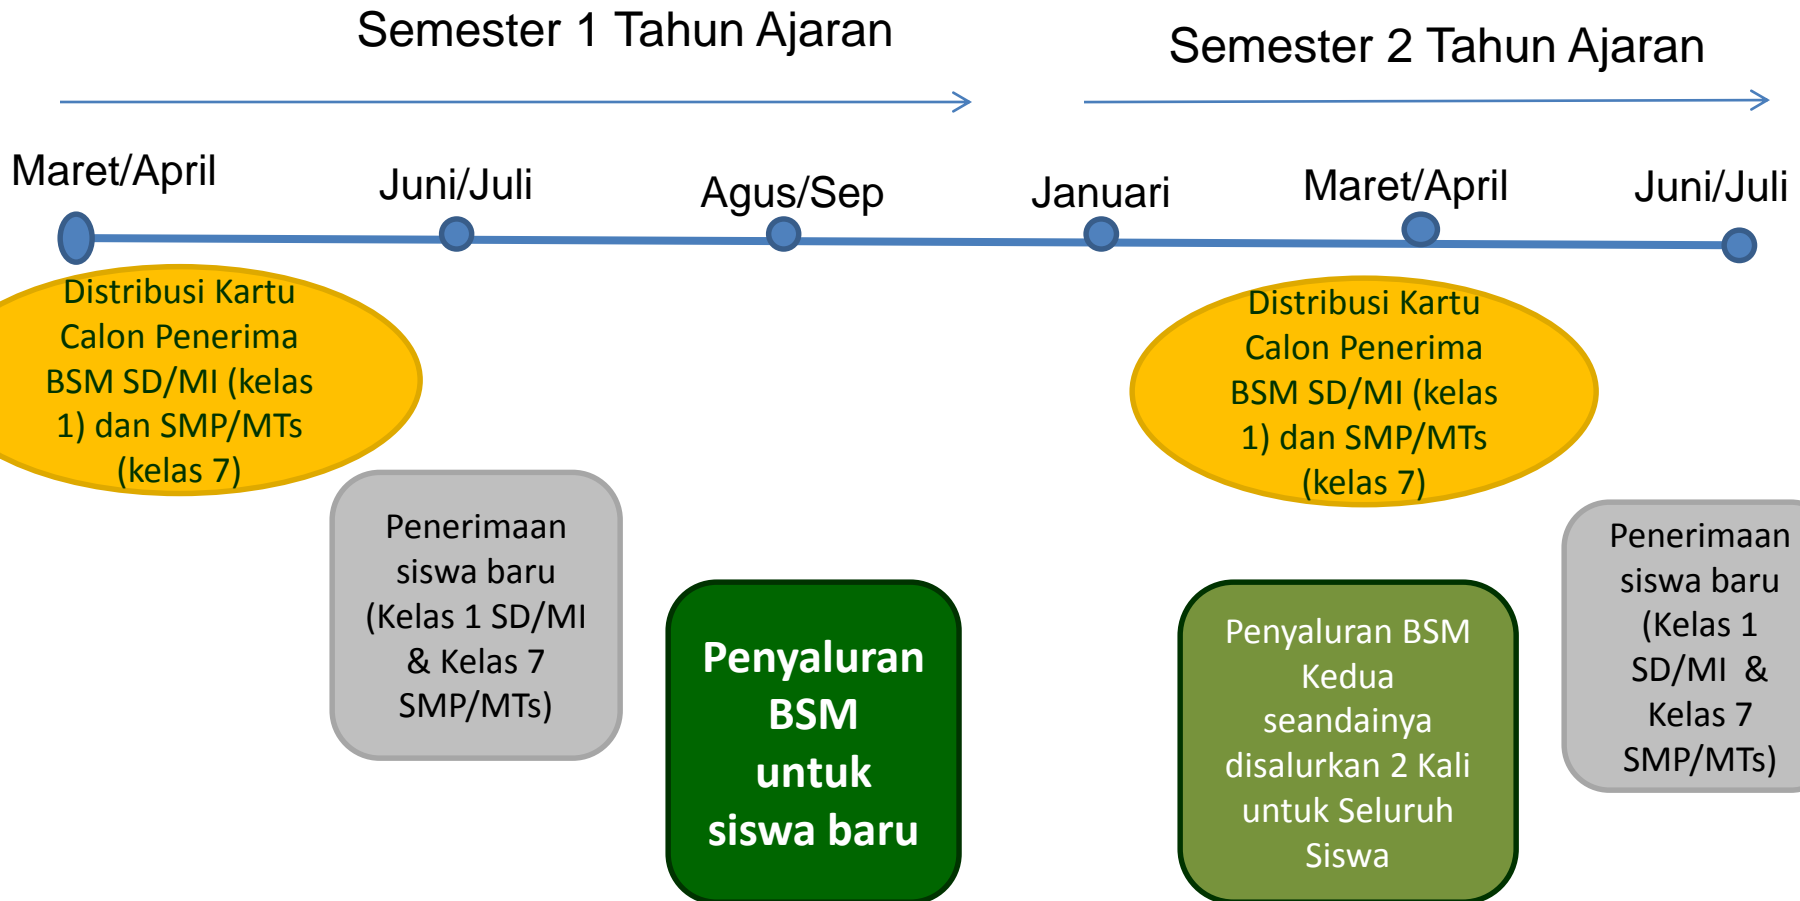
Semester 1 Tahun Ajaran

Semester 2 Tahun Ajaran

Maret/April

Juni/Juli

Agus/Sep

Januari

Maret/April

Juni/Juli

Distribusi Kartu Calon Penerima BSM SD/MI (kelas 1) dan SMP/MTs (kelas 7)

Penerimaan siswa baru (Kelas 1 SD/MI & Kelas 7 SMP/MTs)

Penyaluran BSM untuk siswa baru

Distribusi Kartu Calon Penerima BSM SD/MI (kelas 1) dan SMP/MTs (kelas 7)

Penyaluran BSM Kedua seandainya disalurkan 2 Kali untuk Seluruh Siswa

Penerimaan siswa baru (Kelas 1 SD/MI & Kelas 7 SMP/MTs)